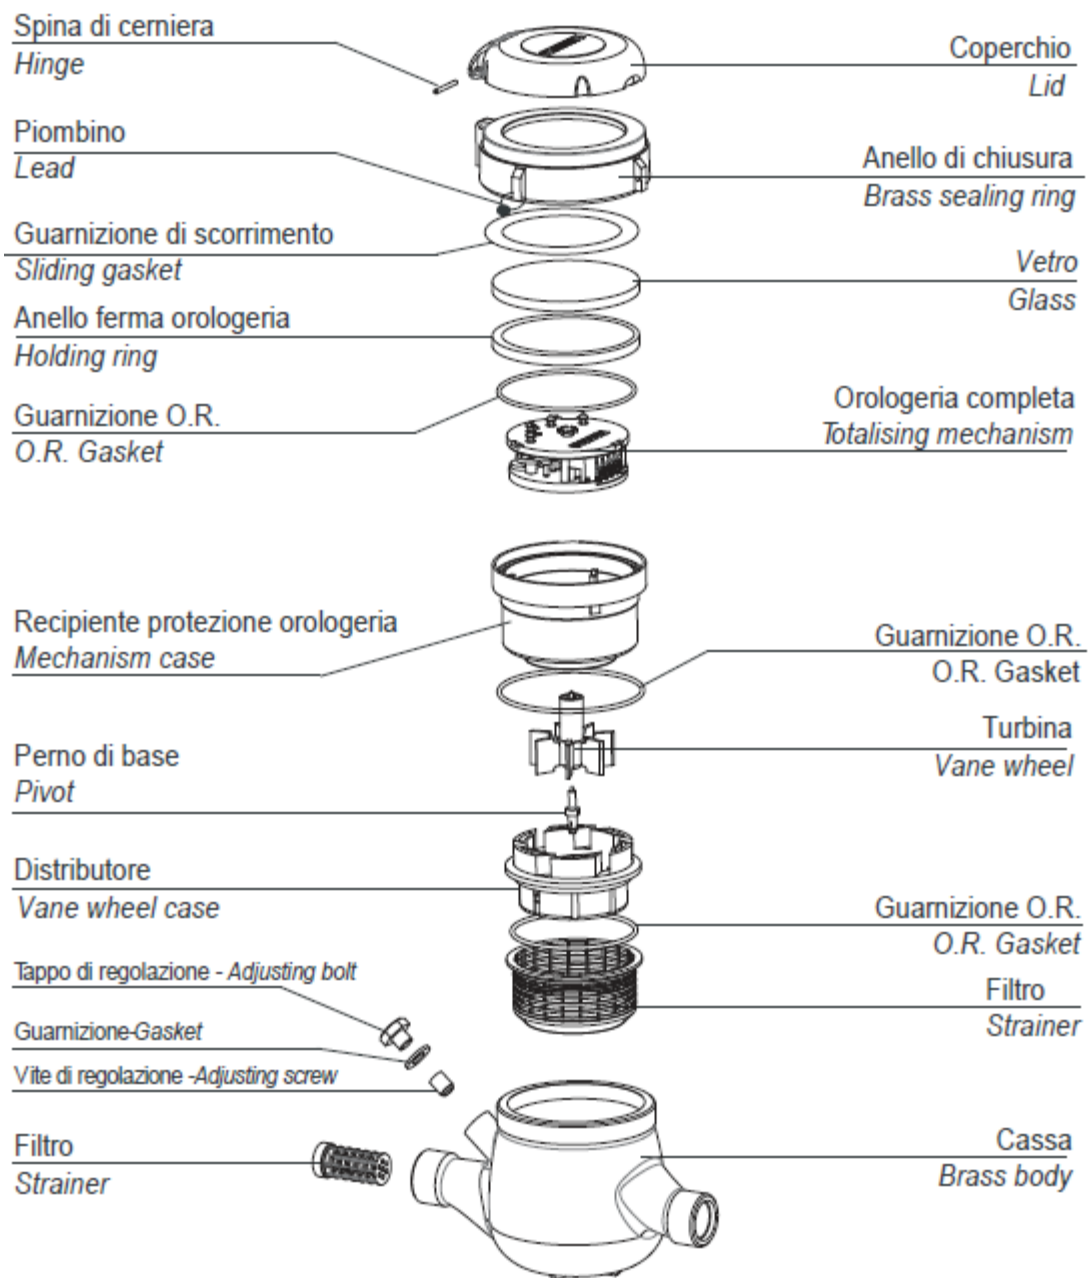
Spina di cerniera
Hinge

Coperchio
Lid

Piombino
Lead

Anello di chiusura
Brass sealing ring

Guarnizione di scorrimento
Sliding gasket

Vetro
Glass

Anello ferma orologeria
Holding ring

Guarnizione O.R.
O.R. Gasket

Orologeria completa
Totalising mechanism

Recipiente protezione orologeria
Mechanism case

Guarnizione O.R.
O.R. Gasket

Turbina
Vane wheel

Perno di base
Pivot

Distributore
Vane wheel case

Guarnizione O.R.
O.R. Gasket

Tappo di regolazione - Adjusting bolt

Filtro
Strainer

Guarnizione-Gasket

Vite di regolazione -Adjusting screw

Filtro
Strainer

Cassa
Brass body